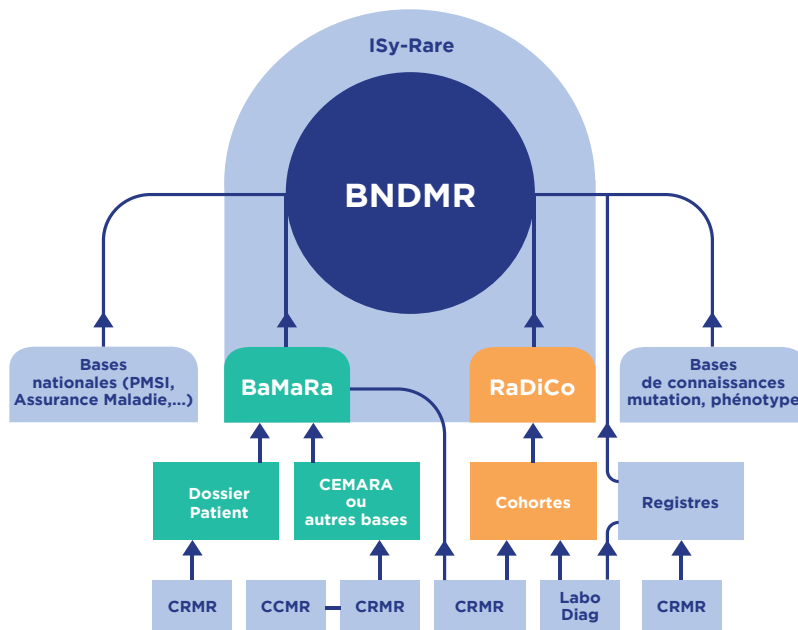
ISy-Rare

BNDMR

Bases nationales (PMSI, Assurance Maladie,...)

BaMaRa

RaDiCo

Bases de connaissances mutation, phénotype

Dossier Patient

CEMARA ou autres bases

Cohortes

Registres

CRMR

CCMR

CRMR

CRMR

Labo Diag

CRMR